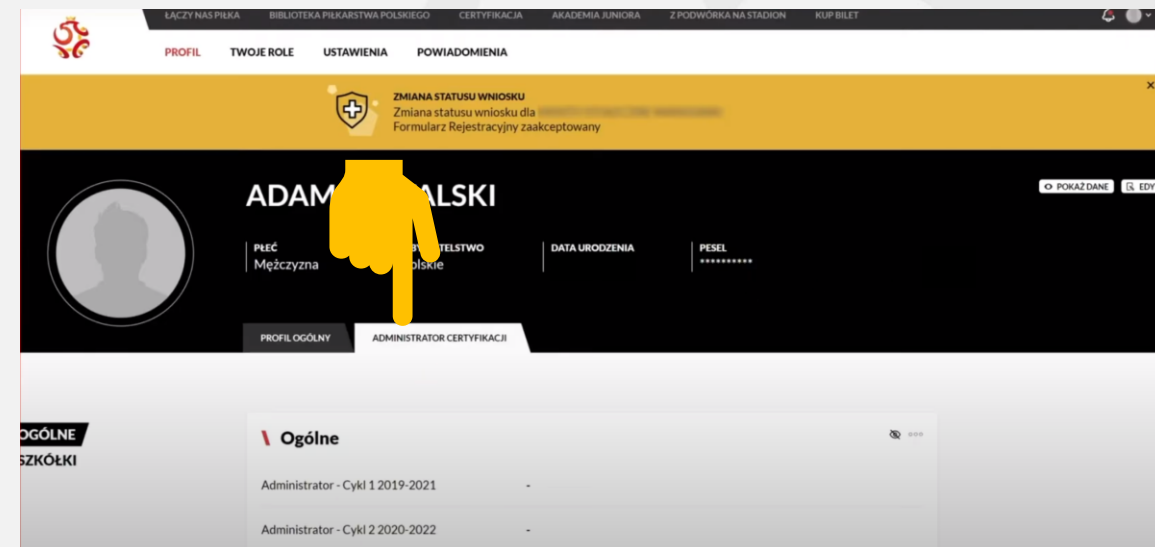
ŁĄCZY NAS PIŁKA BIBLIOTEKA PIŁKARSTWA POLSKIEGO CERTYFIKACJA AKADEMIA JUNIORA Z PODWÓRKA NA STADION KUP BILET

PROFIL TWOJE ROLE USTAWIENIA POWIADOMIENIA

ZMIANA STATUSU WNIOSKU
Zmiana statusu wniosku dla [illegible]
Formularz Rejestracyjny zaakceptowany

×

ADAM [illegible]ALSKI

POKAŻ DANE EDY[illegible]

PŁEĆ
Mężczyzna

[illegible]TELSTWO
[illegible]olskie

DATA URODZENIA

PESEL
***********

PROFIL OGÓLNY ADMINISTRATOR CERTYFIKACJI

OGÓLNE
SZKÓŁKI

Ogólne

Administrator - Cykl 1 2019-2021 -

Administrator - Cykl 2 2020-2022 -